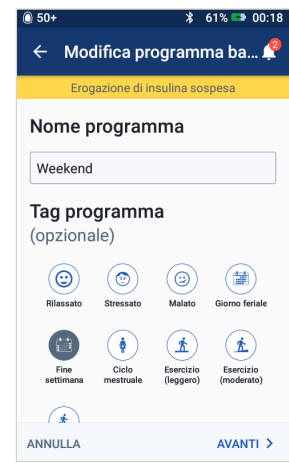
50+ 61% 00:18

← Modifica programma ba... 2

Erogazione di insulina sospesa

Nome programma

Weekend

Tag programma
(opzionale)

Rilassato
Stressato
Malato
Giorno feriale

Fine settimana
Ciclo mestruale
Esercizio (leggero)
Esercizio (moderato)

ANNULLA
AVANTI >